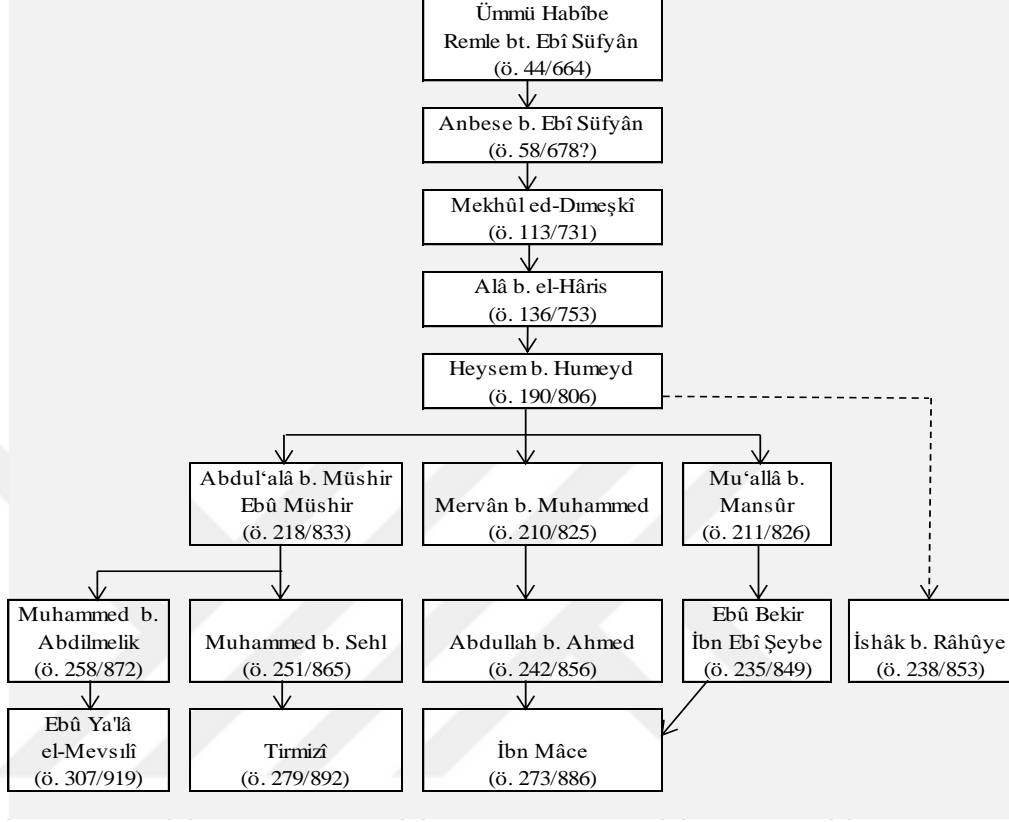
Ümmü Habîbe
Remle bt. Ebî Süfyân
(ö. 44/664)

Anbese b. Ebî Süfyân
(ö. 58/678?)

Mekhûl ed-Dımeşkî
(ö. 113/731)

Alâ b. el-Hâris
(ö. 136/753)

Heysem b. Humeyd
(ö. 190/806)

Abdul'alâ b. Müshir
Ebû Müshir
(ö. 218/833)

Mervân b. Muhammed
(ö. 210/825)

Mu'allâ b. Mansûr
(ö. 211/826)

Muhammed b. Abdilmelik
(ö. 258/872)

Muhammed b. Sehl
(ö. 251/865)

Abdullah b. Ahmed
(ö. 242/856)

Ebû Bekir
İbn Ebî Şeybe
(ö. 235/849)

İshâk b. Râhûye
(ö. 238/853)

Ebû Ya'lâ
el-Mevsılî
(ö. 307/919)

Tirmizî
(ö. 279/892)

İbn Mâce
(ö. 273/886)